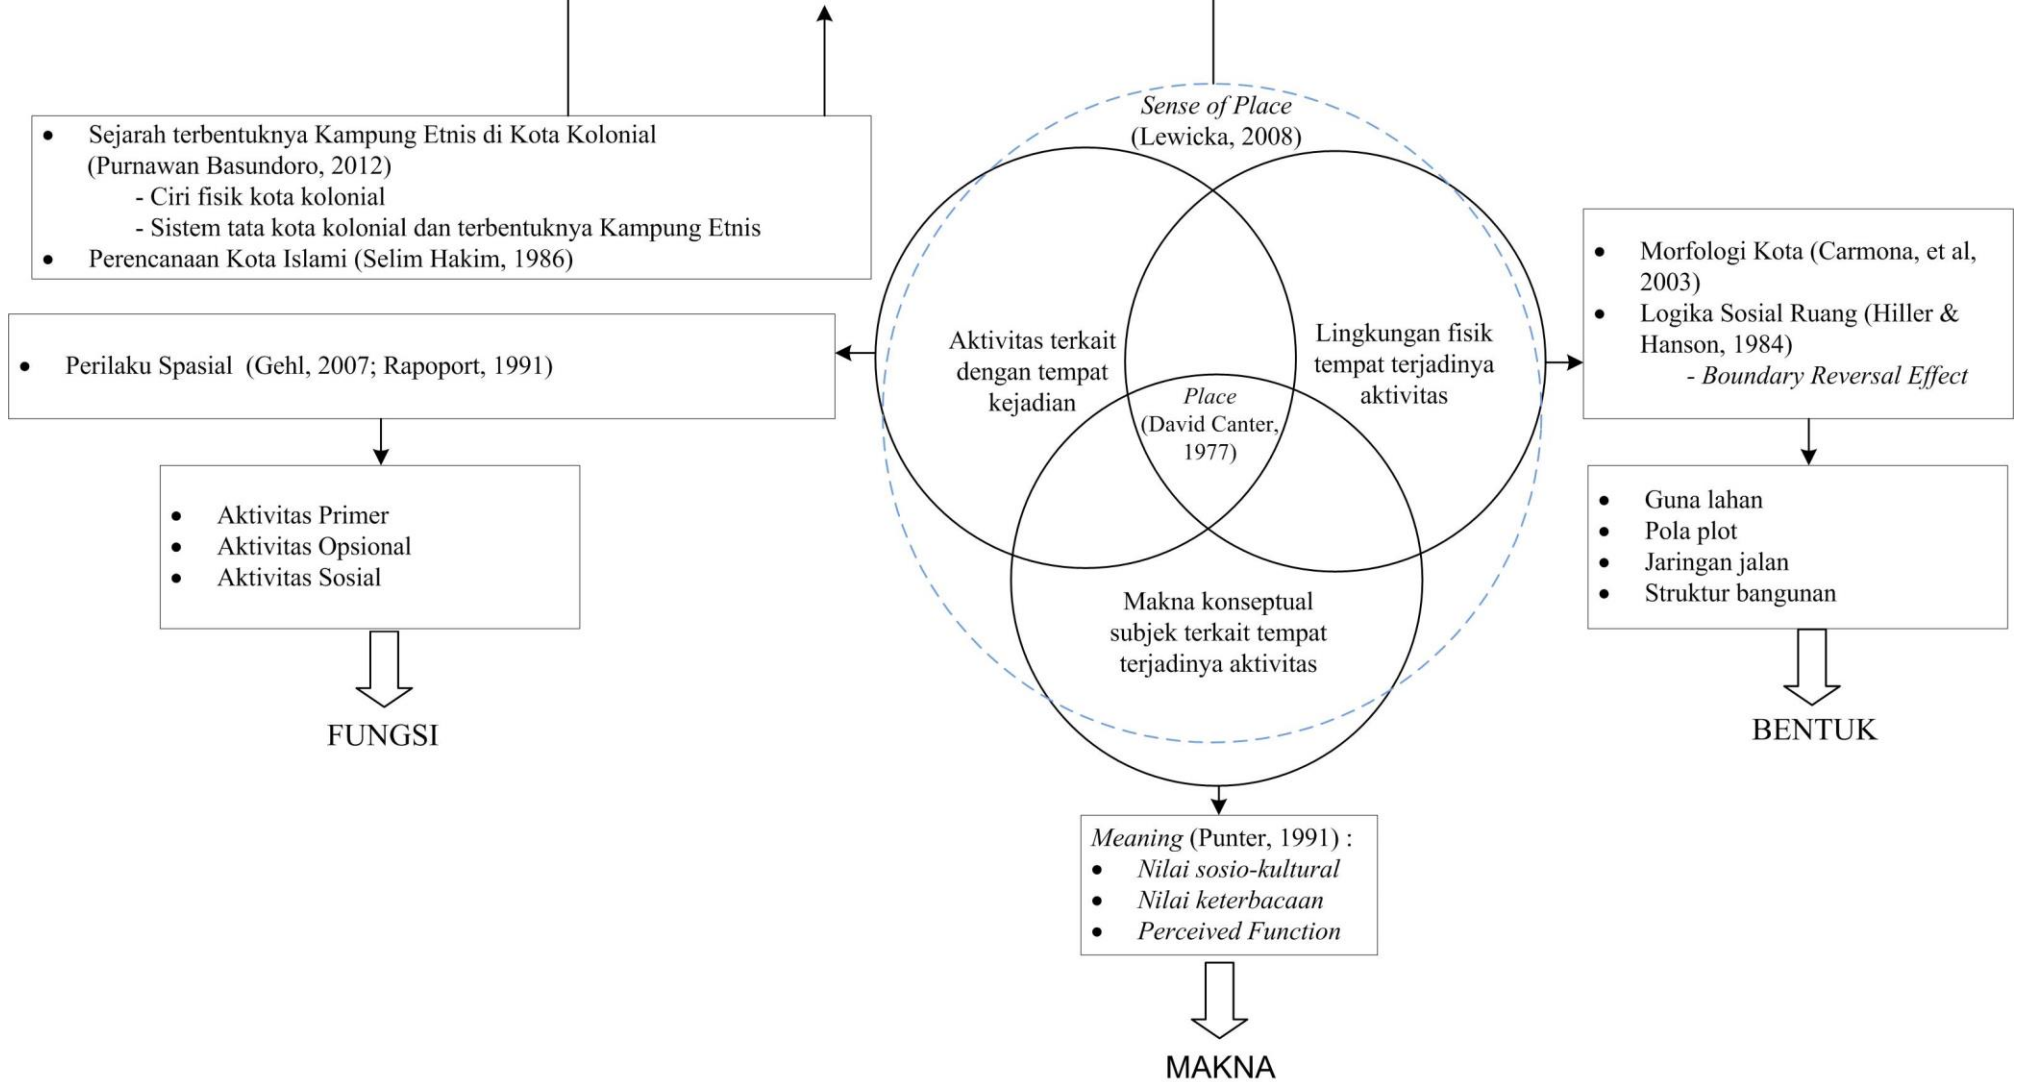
• Sejarah terbentuknya Kampung Etnis di Kota Kolonial (Purnawan Basundoro, 2012)
- Ciri fisik kota kolonial
- Sistem tata kota kolonial dan terbentuknya Kampung Etnis
• Perencanaan Kota Islami (Selim Hakim, 1986)

• Perilaku Spasial (Gehl, 2007; Rapoport, 1991)

• Aktivitas Primer
• Aktivitas Opsional
• Aktivitas Sosial

FUNGSI

*Sense of Place*
(Lewicka, 2008)

Aktivitas terkait dengan tempat kejadian

Lingkungan fisik tempat terjadinya aktivitas

*Place*
(David Canter, 1977)

Makna konseptual subjek terkait tempat terjadinya aktivitas

*Meaning* (Punter, 1991) :
• *Nilai sosio-kultural*
• *Nilai keterbacaan*
• *Perceived Function*

MAKNA

• Morfologi Kota (Carmona, et al, 2003)
• Logika Sosial Ruang (Hiller & Hanson, 1984)
- *Boundary Reversal Effect*

• Guna lahan
• Pola plot
• Jaringan jalan
• Struktur bangunan

BENTUK